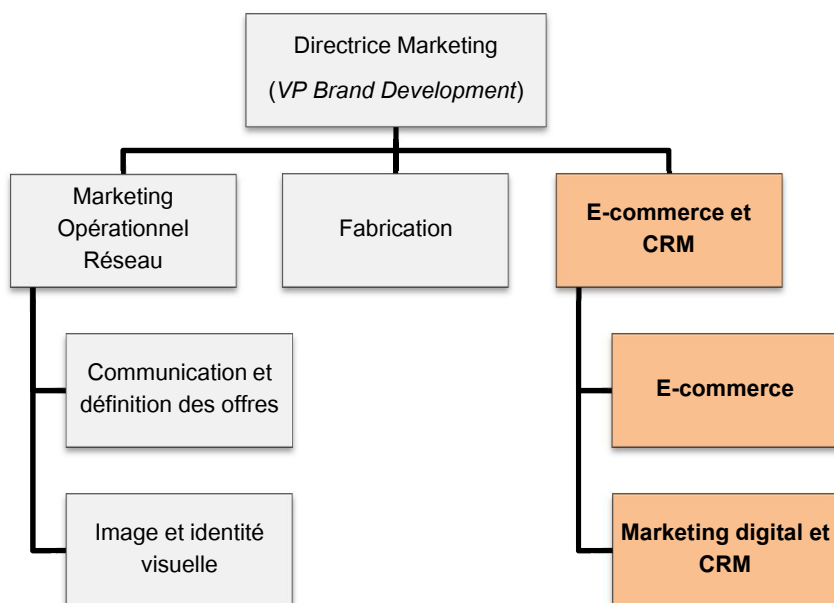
Directrice Marketing
(*VP Brand Development*)

Marketing Opérationnel Réseau

Fabrication

**E-commerce et CRM**

Communication et définition des offres

Image et identité visuelle

**E-commerce**

**Marketing digital et CRM**